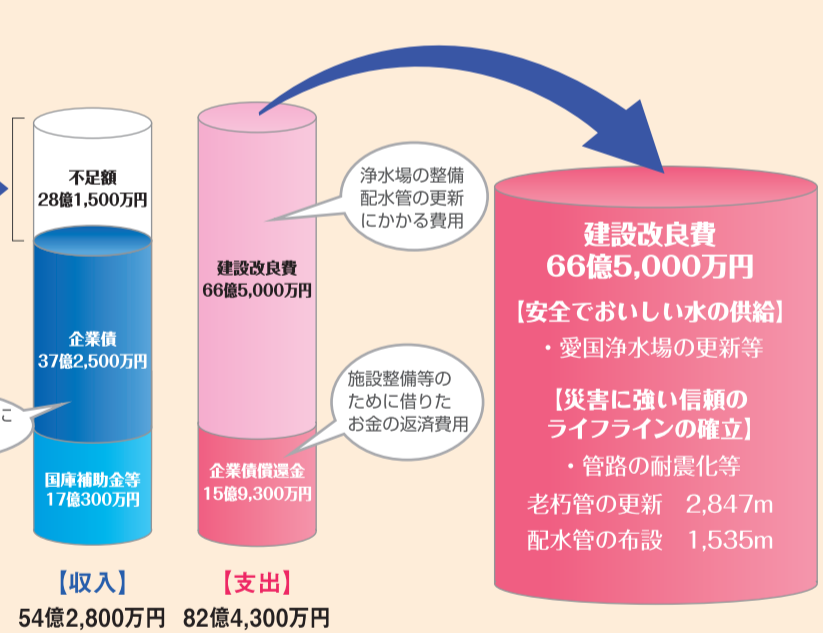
不足額
28億1,500万円

企業債
37億2,500万円

こ

国庫補助金等
17億300万円

【収入】
54億2,800万円

建設改良費
66億5,000万円

企業債償還金
15億9,300万円

【支出】
82億4,300万円

浄水場の整備
配水管の更新
にかかる費用

施設整備等の
ために借りた
お金の返済費用

建設改良費
66億5,000万円

【安全でおいしい水の供給】
・愛国浄水場の更新等

【災害に強い信頼の
ライフラインの確立】
・管路の耐震化等
老朽管の更新　2,847m
配水管の布設　1,535m